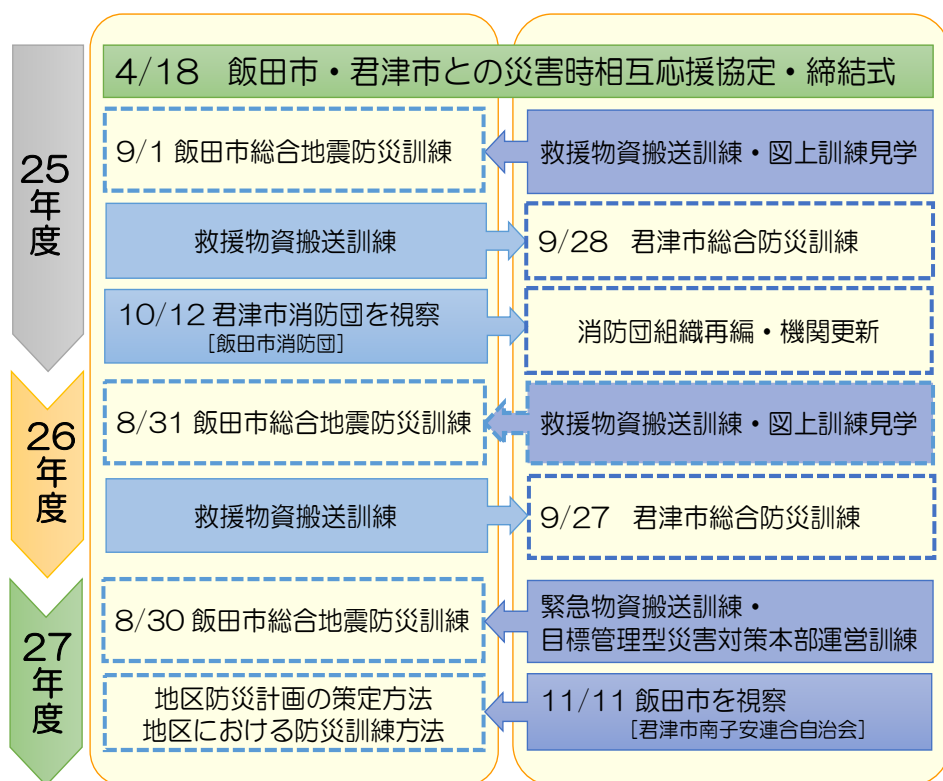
4/18　飯田市・君津市との災害時相互応援協定・締結式

25年度

9/1 飯田市総合地震防災訓練

救援物資搬送訓練・図上訓練見学

救援物資搬送訓練

9/28　君津市総合防災訓練

10/12 君津市消防団を視察
［飯田市消防団］

消防団組織再編・機関更新

26年度

8/31 飯田市総合地震防災訓練

救援物資搬送訓練・図上訓練見学

救援物資搬送訓練

9/27　君津市総合防災訓練

27年度

8/30 飯田市総合地震防災訓練

緊急物資搬送訓練・
目標管理型災害対策本部運営訓練

地区防災計画の策定方法
地区における防災訓練方法

11/11 飯田市を視察
［君津市南子安連合自治会］